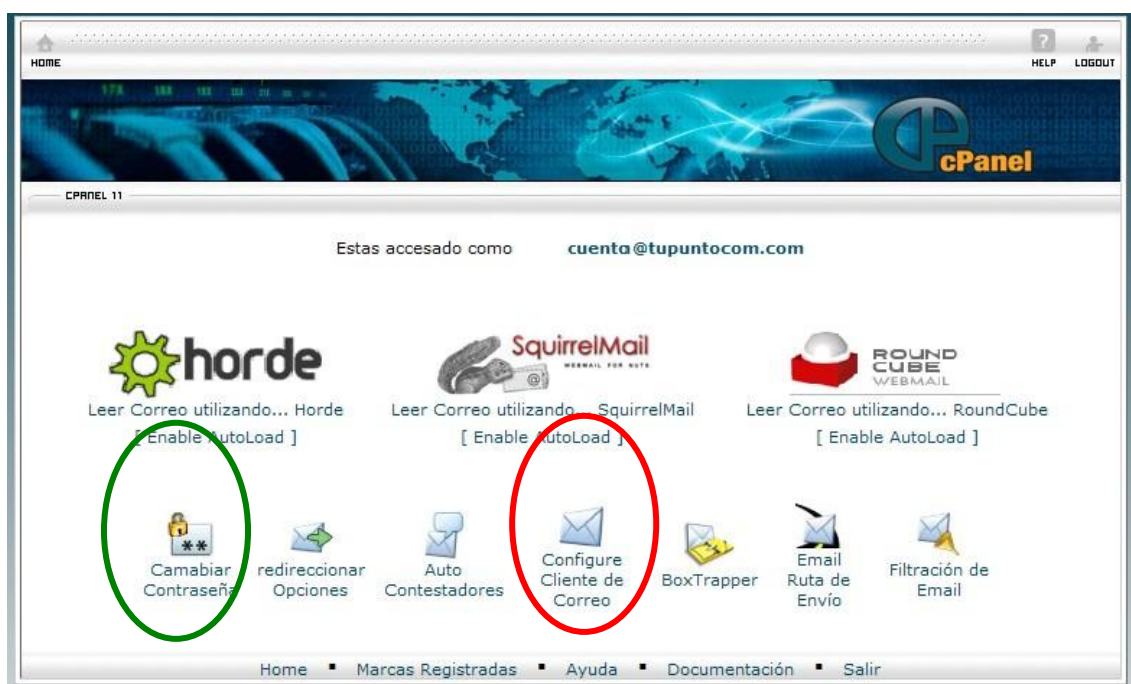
HOME

HELP LOGOUT

cPanel

CPANEL 11

Estas accesado como cuenta@tupuntocom.com

horde

Leer Correo utilizando... Horde

[ Enable AutoLoad ]

SquirrelMail

WEBMAIL FOR NUTS

Leer Correo utilizando... SquirrelMail

[ Enable AutoLoad ]

ROUND CUBE WEBMAIL

Leer Correo utilizando... RoundCube

[ Enable AutoLoad ]

Camabiar Contraseña

redireccionar Opciones

Auto Contestadores

Configure Cliente de Correo

BoxTrapper

Email Ruta de Envío

Filtración de Email

Home ▪ Marcas Registradas ▪ Ayuda ▪ Documentación ▪ Salir